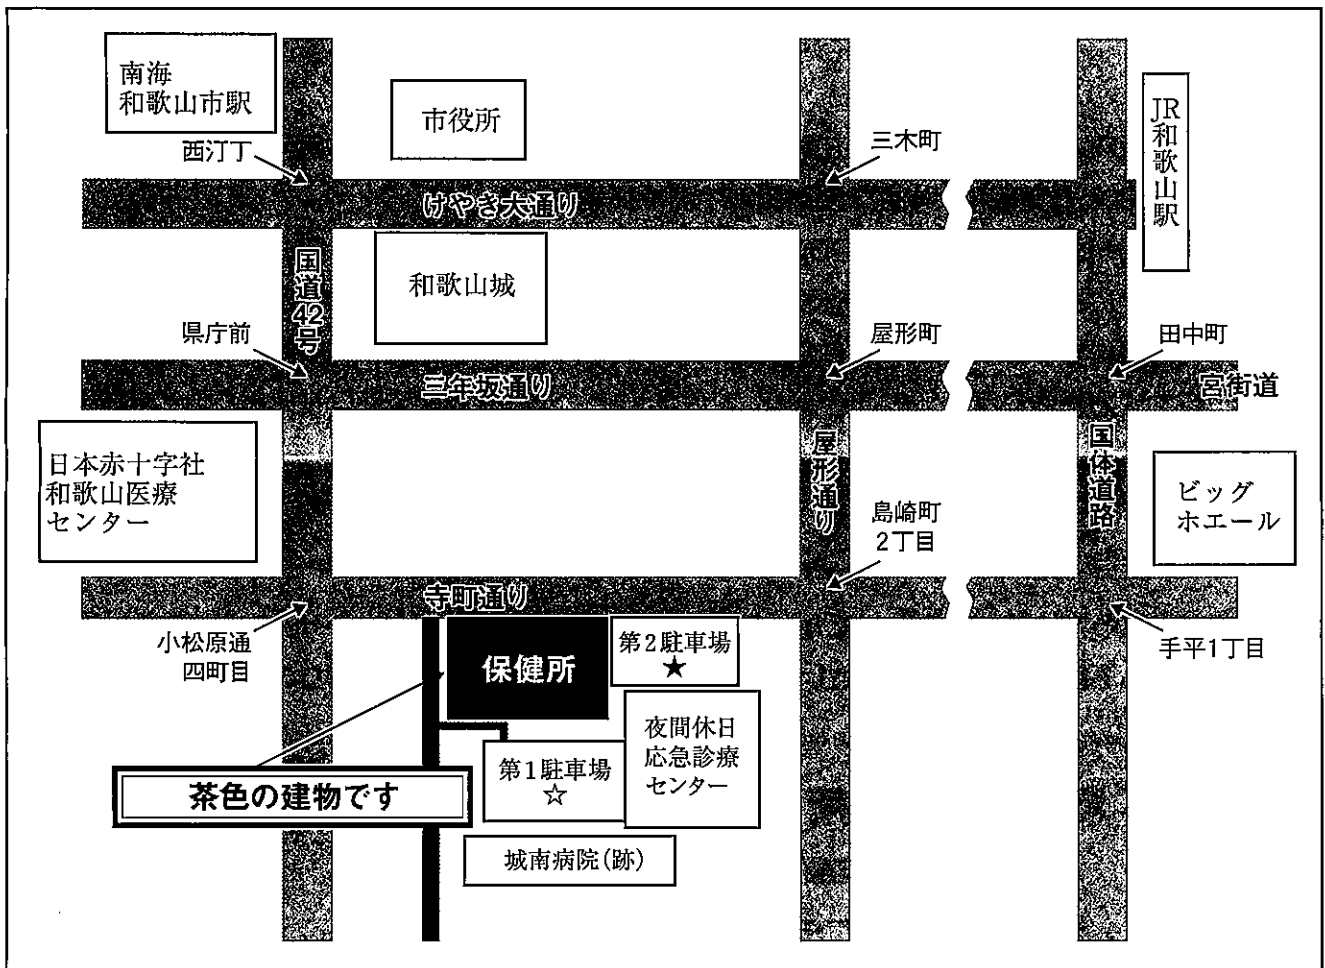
南海
和歌山市駅

市役所

JR
和歌山駅

西汀丁

三木町

けやき大通り

国道42号

和歌山城

県庁前

屋形町

田中町

三年坂通り

宮街道

日本赤十字社
和歌山医療
センター

屋形通り

国体道路

ビッグ
ホエール

島崎町
2丁目

寺町通り

小松原通
四町目

保健所

第2駐車場
★

手平1丁目

夜間休日
応急診療
センター

第1駐車場
☆

茶色の建物です

城南病院(跡)